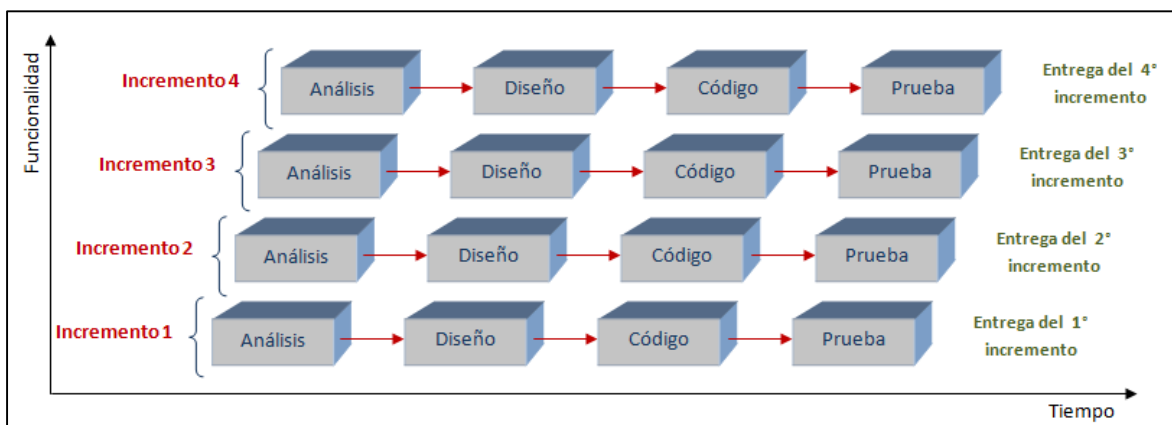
Funcionalidad

Incremento 4
Análisis
Diseño
Código
Prueba
Entrega del 4° incremento

Incremento 3
Análisis
Diseño
Código
Prueba
Entrega del 3° incremento

Incremento 2
Análisis
Diseño
Código
Prueba
Entrega del 2° incremento

Incremento 1
Análisis
Diseño
Código
Prueba
Entrega del 1° incremento

Tiempo